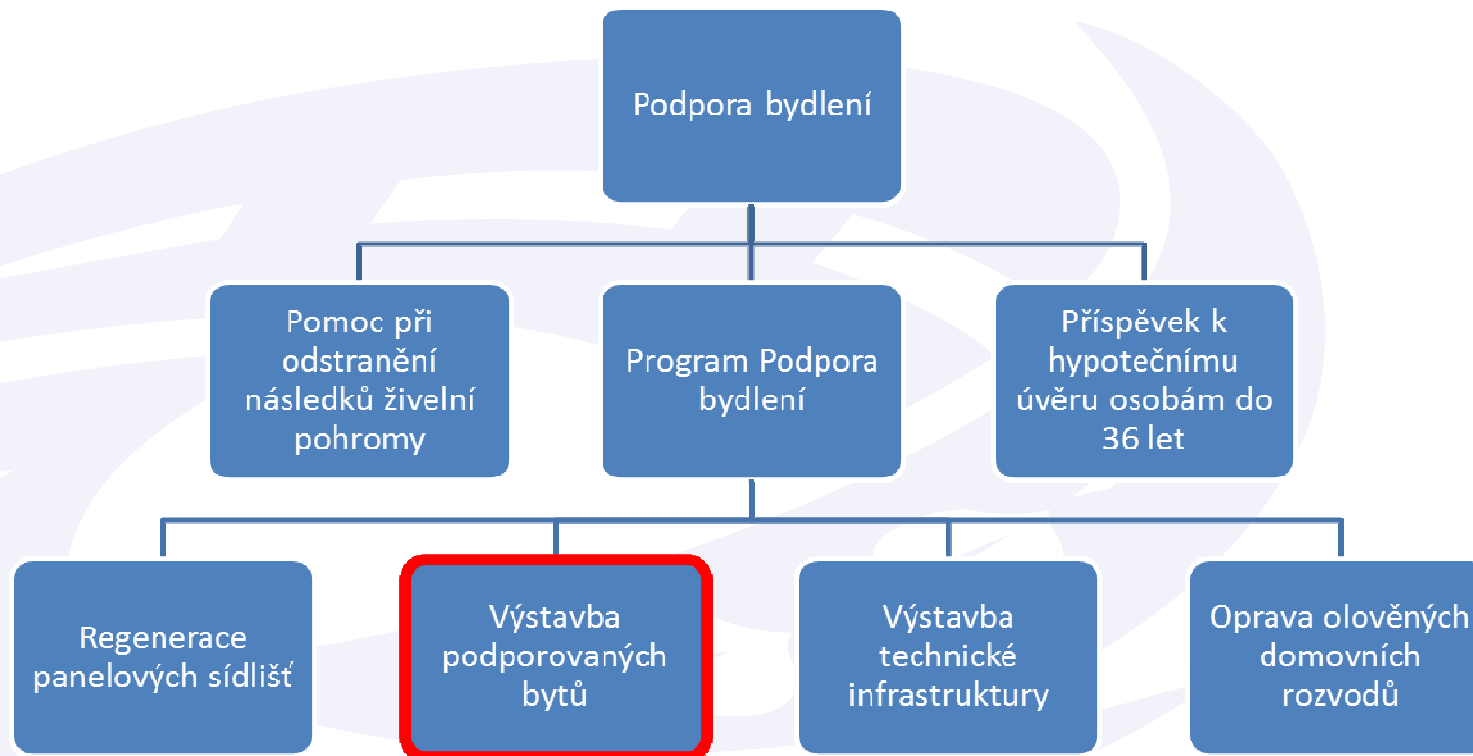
Podpora bydlení

Pomoc při odstranění následků živelní pohromy

Program Podpora bydlení

Příspěvek k hypotečnímu úvěru osobám do 36 let

Regenerace panelových sídlišť

Výstavba podporovaných bytů

Výstavba technické infrastruktury

Oprava olověných domovních rozvodů